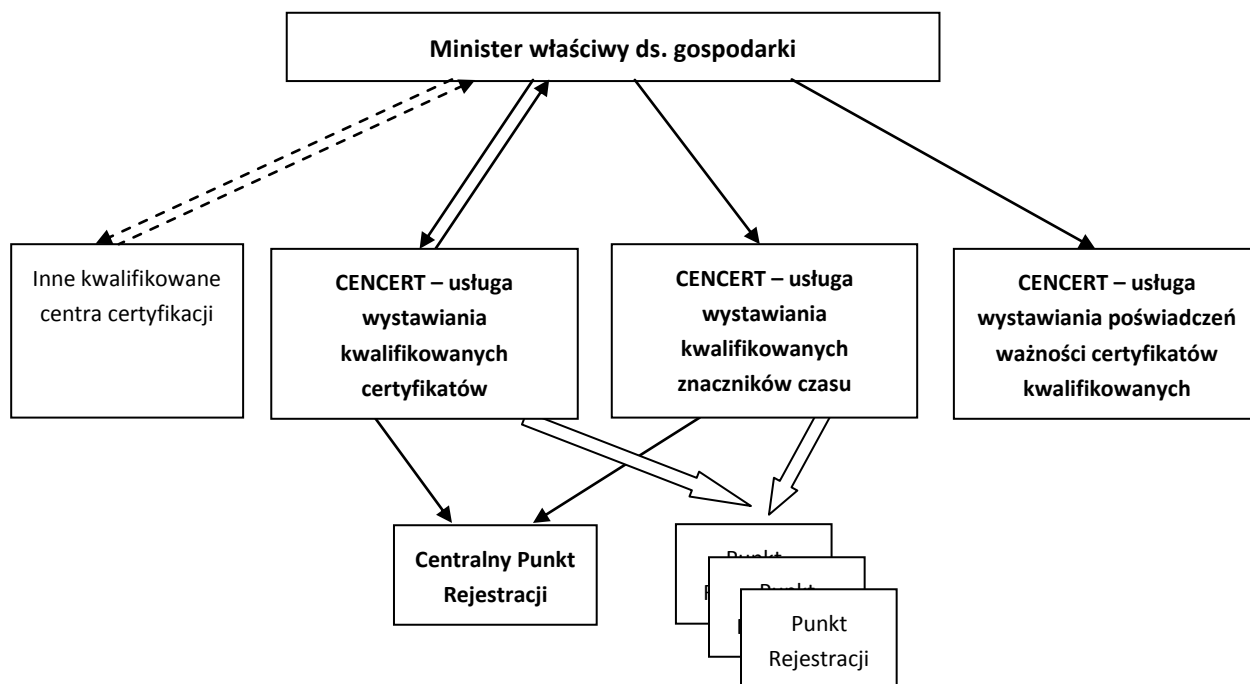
Minister właściwy ds. gospodarki

Inne kwalifikowane centra certyfikacji

CENCERT – usługa wystawiania kwalifikowanych certyfikatów

CENCERT – usługa wystawiania kwalifikowanych znaczników czasu

CENCERT – usługa wystawiania poświadczeń ważności certyfikatów kwalifikowanych

Centralny Punkt Rejestracji

Punkt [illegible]

Punkt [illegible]

Punkt Rejestracji